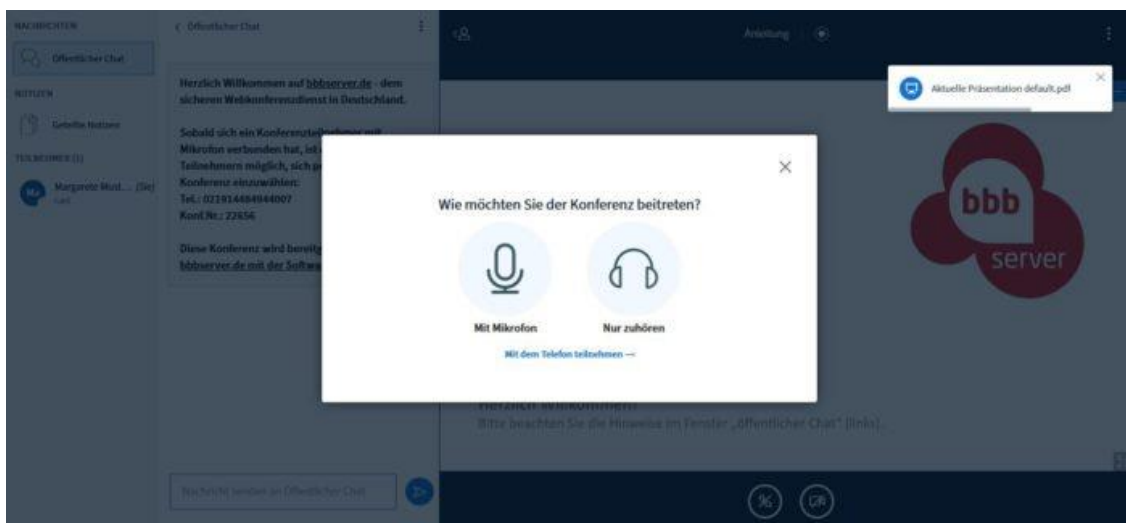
NACHRICHTEN

Öffentlicher Chat

NOTIZEN

Geteilte Notizen

TEILNEHMER (1)

Margarete Must... (Sie)

Gast

< Öffentlicher Chat

Herzlich Willkommen auf bbbserver.de - dem sicheren Webkonferenzdienst in Deutschland.

Sobald sich ein Konferenzteilnehmer mit Mikrofon verbunden hat, ist es Teilnehmern möglich, sich p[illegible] Konferenz einzuwählen:
Tel.: 021914484944007
Konf.Nr.: 22656

Diese Konferenz wird bereitg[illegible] bbbserver.de mit der Softwa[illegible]

Nachricht senden an Öffentlicher Chat

Anleitung

Aktuelle Präsentation default.pdf

bbb server

×

Wie möchten Sie der Konferenz beitreten?

Mit Mikrofon

Nur zuhören

Mit dem Telefon teilnehmen →

Herzlich Willkommen!

Bitte beachten Sie die Hinweise im Fenster „öffentlicher Chat" (links).